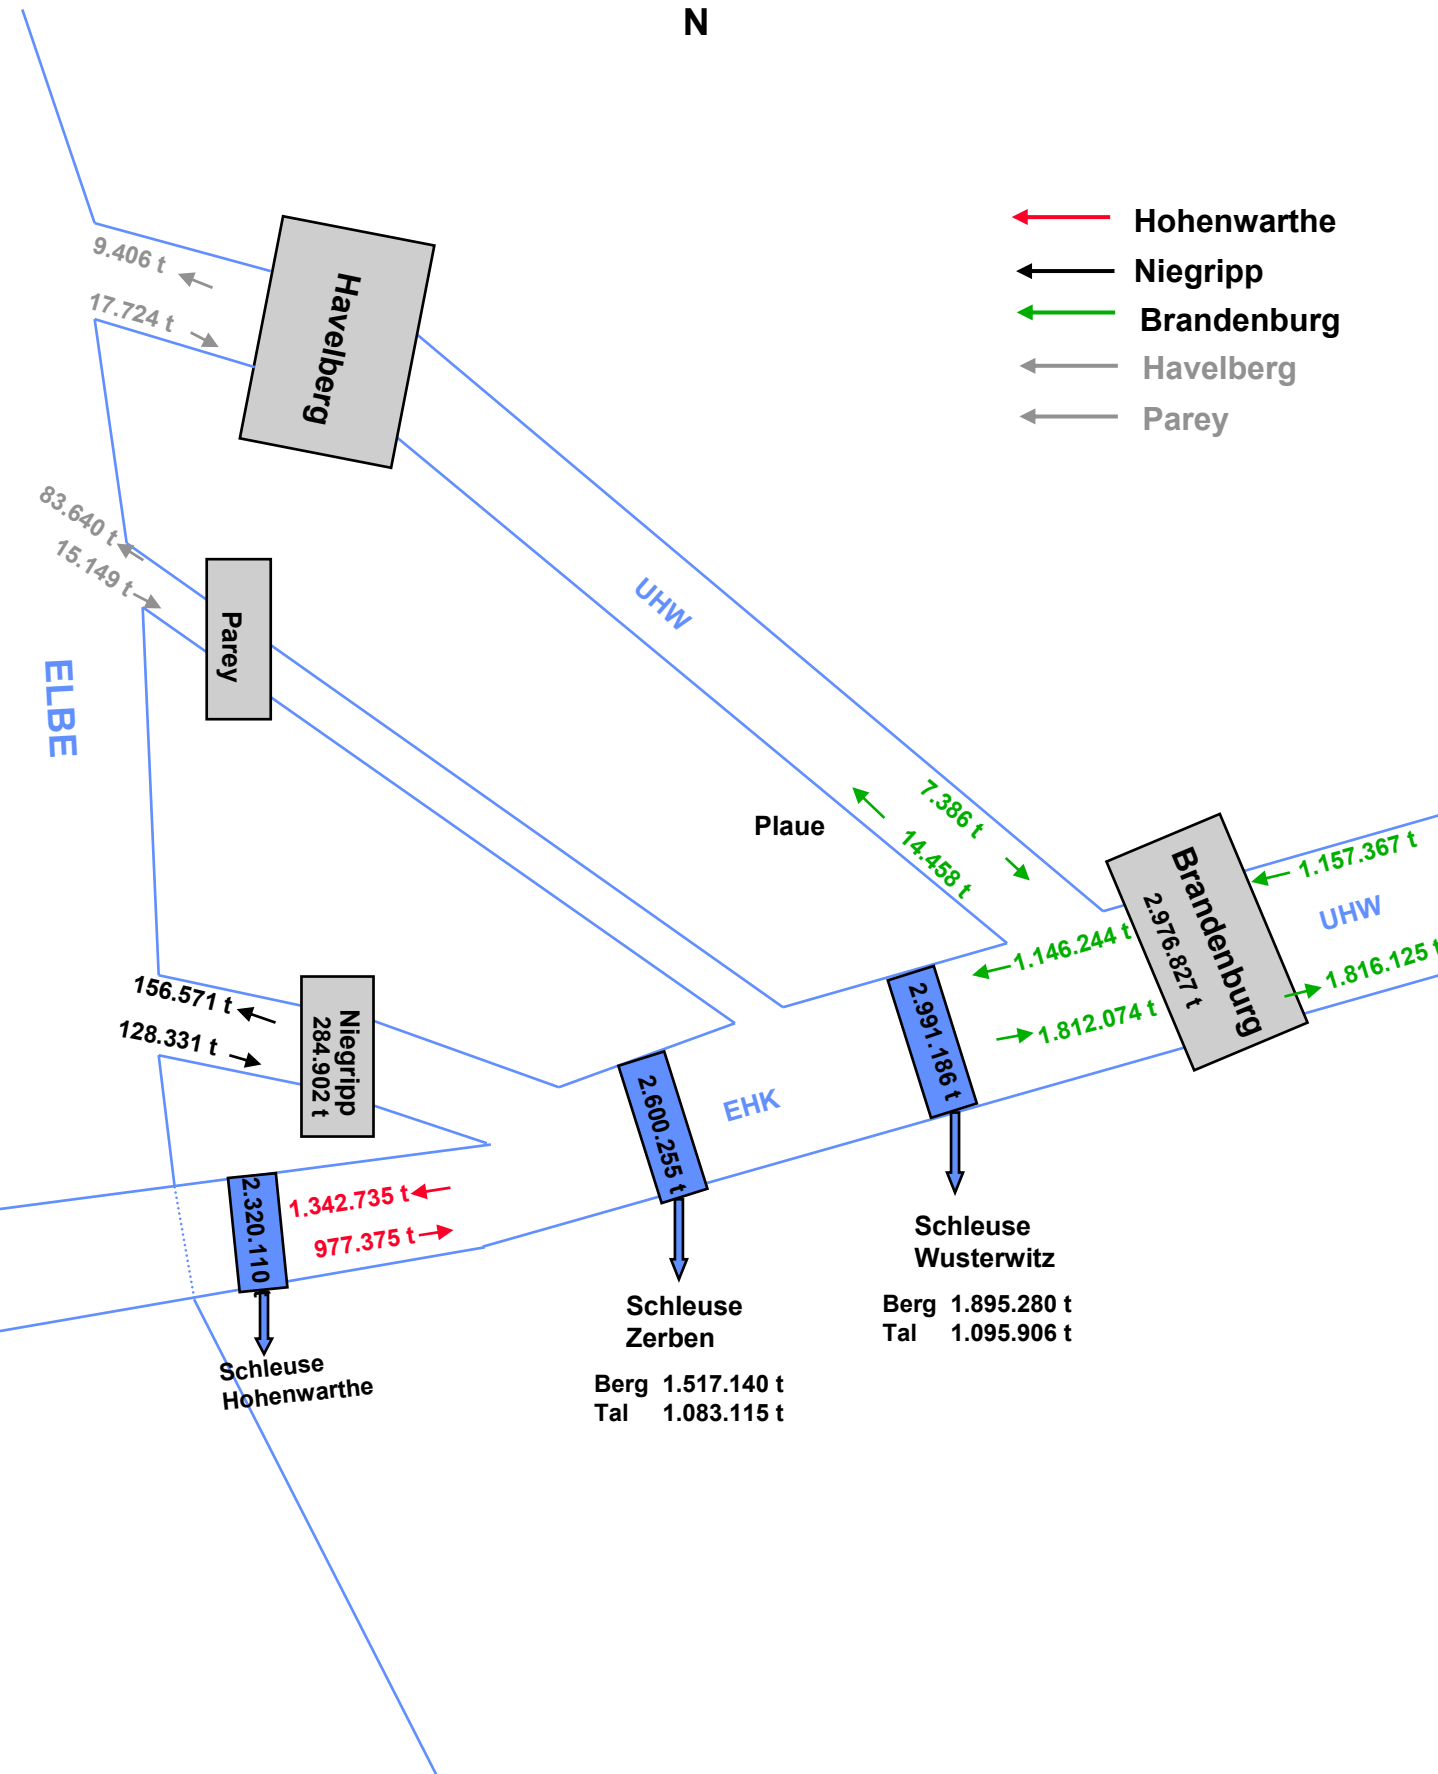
N

Hohenwarthe
Niegripp
Brandenburg
Havelberg
Parey

9.406 t
17.724 t
Havelberg

83.640 t
15.149 t
Parey

ELBE

UHW

Plaue

7.386 t
14.458 t

Brandenburg
2.976.827 t

1.157.367 t
UHW
1.816.125 t

1.146.244 t
1.812.074 t

156.571 t
128.331 t
Niegripp
284.902 t

2.600.255 t
EHK
2.991.186 t

2.320.110
1.342.735 t
977.375 t

Schleuse
Wusterwitz
Berg 1.895.280 t
Tal 1.095.906 t

Schleuse
Zerben
Berg 1.517.140 t
Tal 1.083.115 t

Schleuse
Hohenwarthe